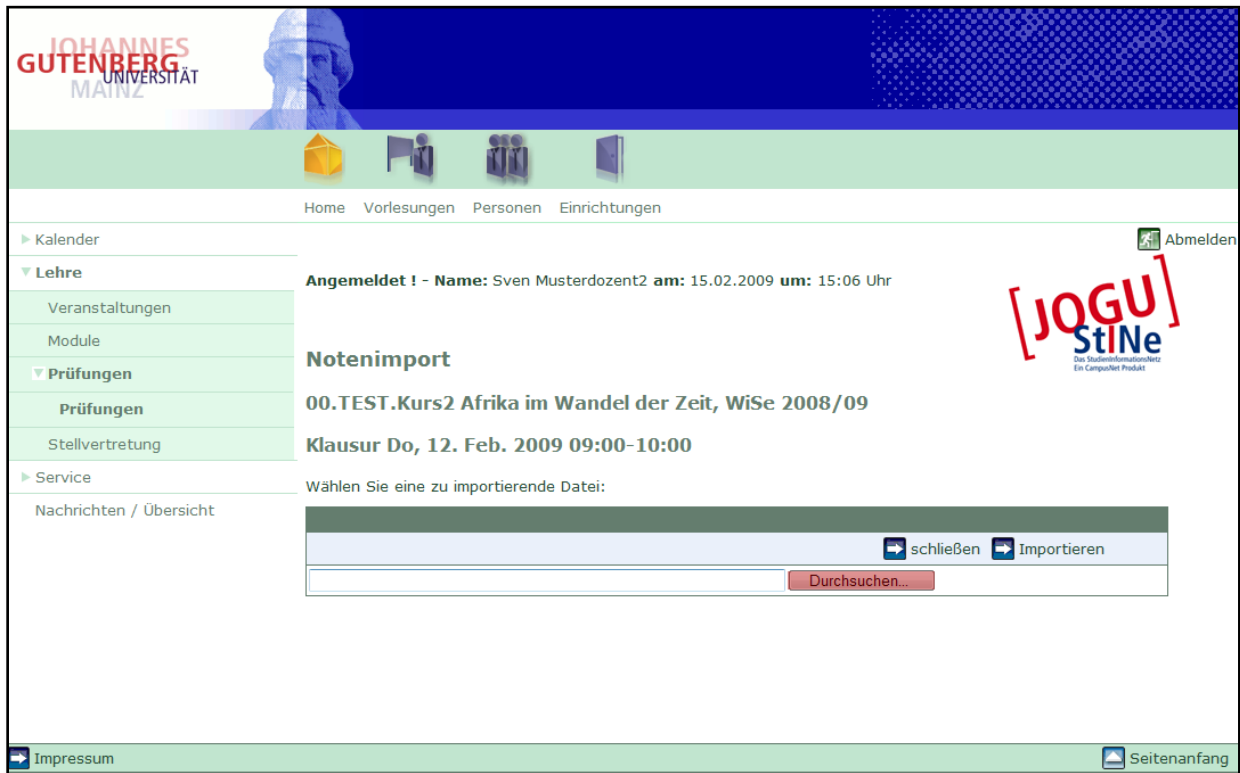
JOHANNES GUTENBERG UNIVERSITÄT MAINZ

Home Vorlesungen Personen Einrichtungen

Kalender
Lehre
Veranstaltungen
Module
Prüfungen
Prüfungen
Stellvertretung
Service
Nachrichten / Übersicht

Abmelden

**Angemeldet ! - Name:** Sven Musterdozent2 **am:** 15.02.2009 **um:** 15:06 Uhr

JOGU StINe
Das StudienInformationsNetz
Ein CampusNet Produkt

Notenimport

00.TEST.Kurs2 Afrika im Wandel der Zeit, WiSe 2008/09

Klausur Do, 12. Feb. 2009 09:00-10:00

Wählen Sie eine zu importierende Datei:

schließen Importieren

Durchsuchen...

Impressum

Seitenanfang